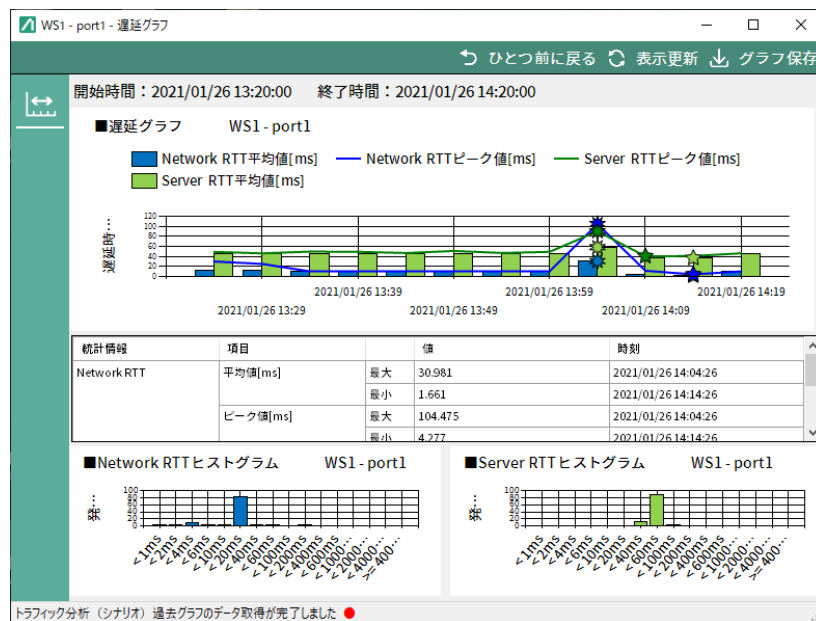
WS1 - port1 - 遅延グラフ

ひとつ前に戻る　表示更新　グラフ保存

開始時間：2021/01/26 13:20:00　終了時間：2021/01/26 14:20:00

■遅延グラフ　WS1 - port1

Network RTT平均値[ms]　Network RTTピーク値[ms]　Server RTTピーク値[ms]　Server RTT平均値[ms]

遅延時…

120 100 80 60 40 20 0

2021/01/26 13:29　2021/01/26 13:39　2021/01/26 13:49　2021/01/26 13:59　2021/01/26 14:09　2021/01/26 14:19

| 統計情報 | 項目 | | 値 | 時刻 |
|---|---|---|---|---|
| Network RTT | 平均値[ms] | 最大 | 30.981 | 2021/01/26 14:04:26 |
| | | 最小 | 1.661 | 2021/01/26 14:14:26 |
| | ピーク値[ms] | 最大 | 104.475 | 2021/01/26 14:04:26 |
| | | 最小 | 4.277 | 2021/01/26 14:14:26 |

■Network RTTヒストグラム　WS1 - port1

発…

100 80 60 40 20 0

<1ms <2ms <4ms <6ms <10ms <20ms <40ms <60ms <100ms <200ms <400ms <600ms <1000… <2000… <4000… >=400…

■Server RTTヒストグラム　WS1 - port1

発…

100 80 60 40 20 0

<1ms <2ms <4ms <6ms <10ms <20ms <40ms <60ms <100ms <200ms <400ms <600ms <1000… <2000… <4000… >=400…

トラフィック分析（シナリオ）過去グラフのデータ取得が完了しました